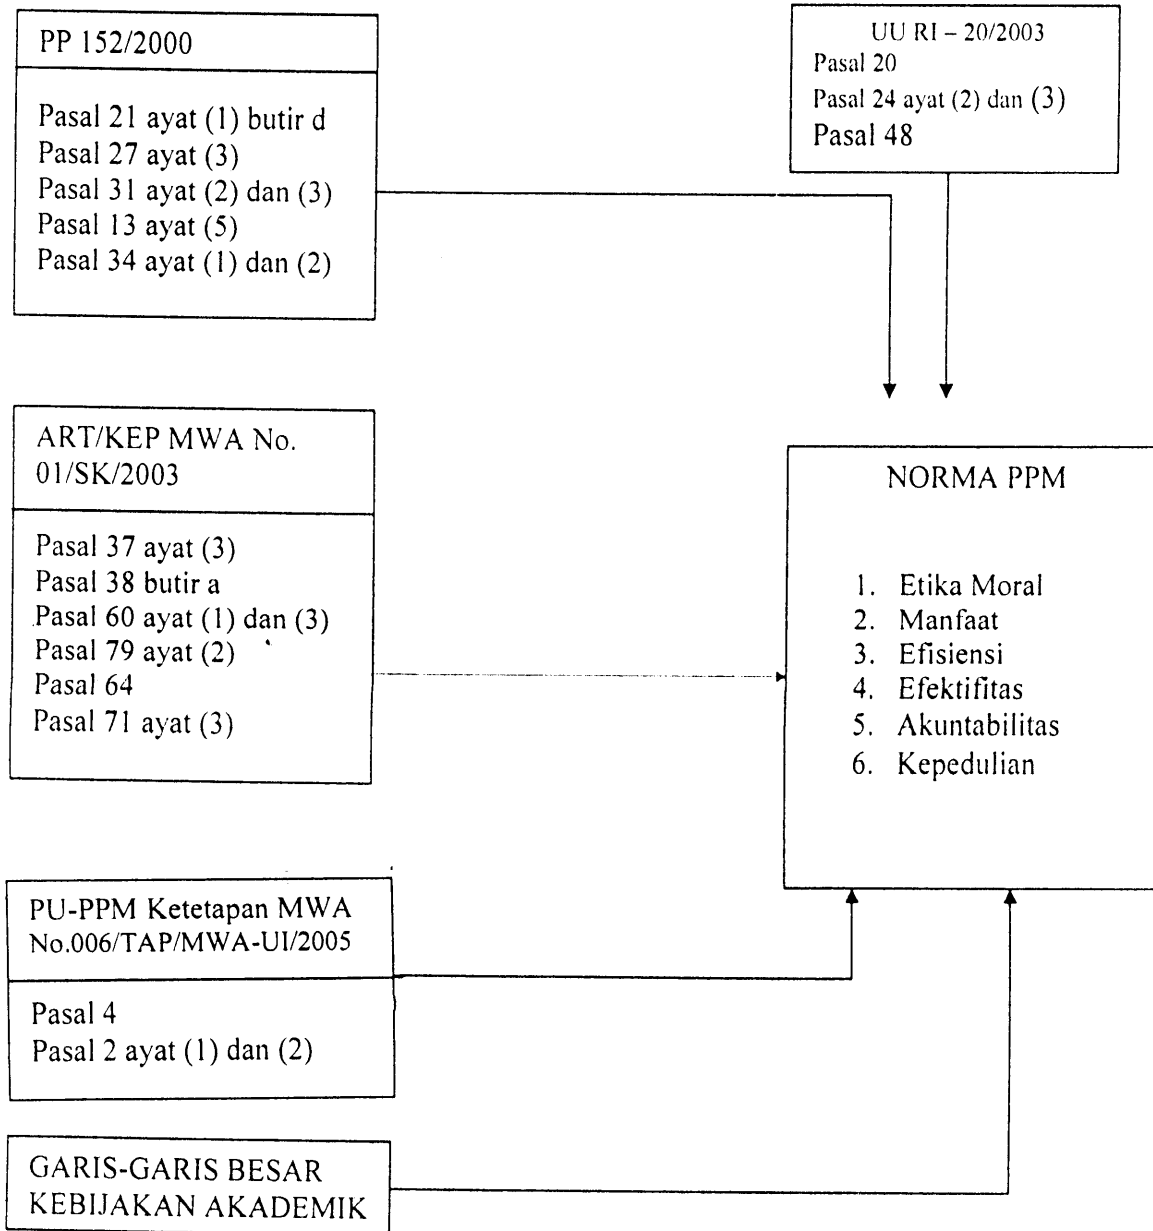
PP 152/2000

Pasal 21 ayat (1) butir d
Pasal 27 ayat (3)
Pasal 31 ayat (2) dan (3)
Pasal 13 ayat (5)
Pasal 34 ayat (1) dan (2)

UU RI – 20/2003
Pasal 20
Pasal 24 ayat (2) dan (3)
Pasal 48

ART/KEP MWA No. 01/SK/2003

Pasal 37 ayat (3)
Pasal 38 butir a
Pasal 60 ayat (1) dan (3)
Pasal 79 ayat (2)
Pasal 64
Pasal 71 ayat (3)

NORMA PPM

1. Etika Moral
2. Manfaat
3. Efisiensi
4. Efektifitas
5. Akuntabilitas
6. Kepedulian

PU-PPM Ketetapan MWA No.006/TAP/MWA-UI/2005

Pasal 4
Pasal 2 ayat (1) dan (2)

GARIS-GARIS BESAR KEBIJAKAN AKADEMIK